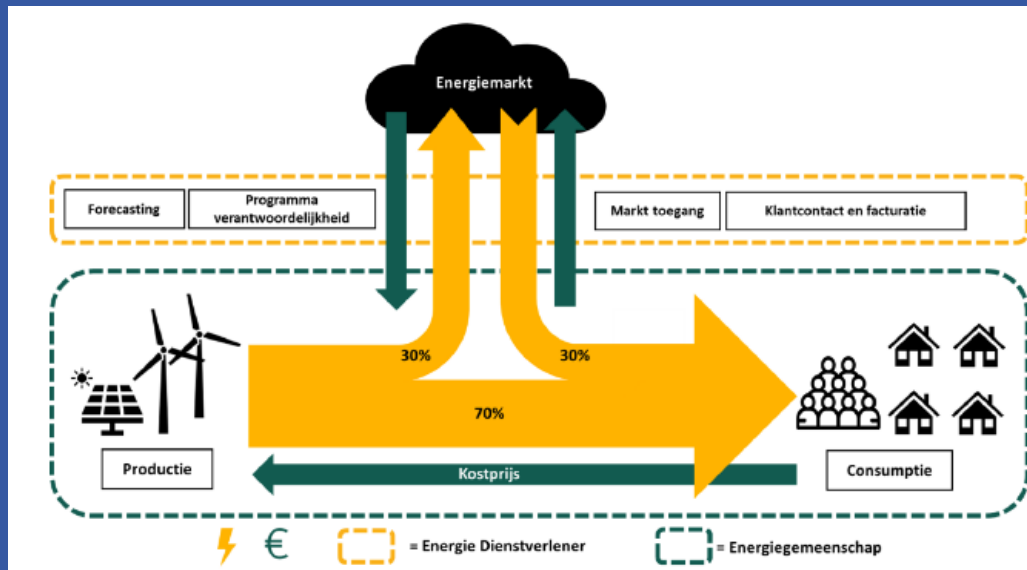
Energiemarkt

Forecasting

Programma verantwoordelijkheid

Markt toegang

Klantcontact en facturatie

30%

30%

70%

Productie

Kostprijs

Consumptie

€

= Energie Dienstverlener

= Energiegemeenschap